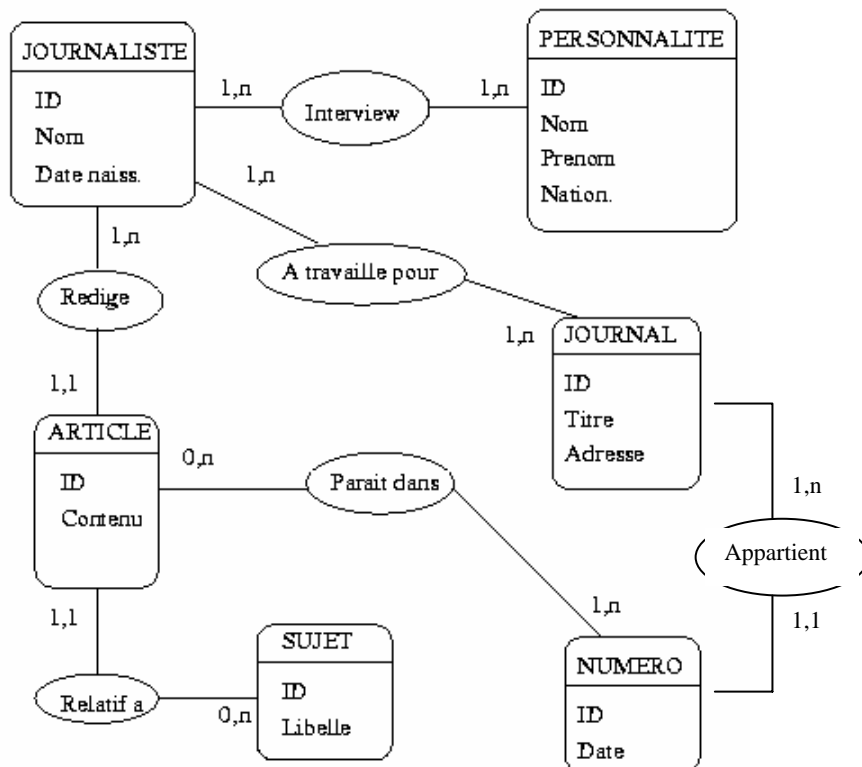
JOURNALISTE
ID
Nom
Date naiss.

1,n
Interview
1,n

PERSONNALITE
ID
Nom
Prenom
Nation.

1,n
1,n
A travaille pour
Redige
1,1

1,n
JOURNAL
ID
Titre
Adresse

ARTICLE
ID
Contenu

0,n
Parait dans

1,n
Appartient
1,1

1,1
1,n

SUJET
ID
Libelle

Relatif a
0,n

NUMERO
ID
Date